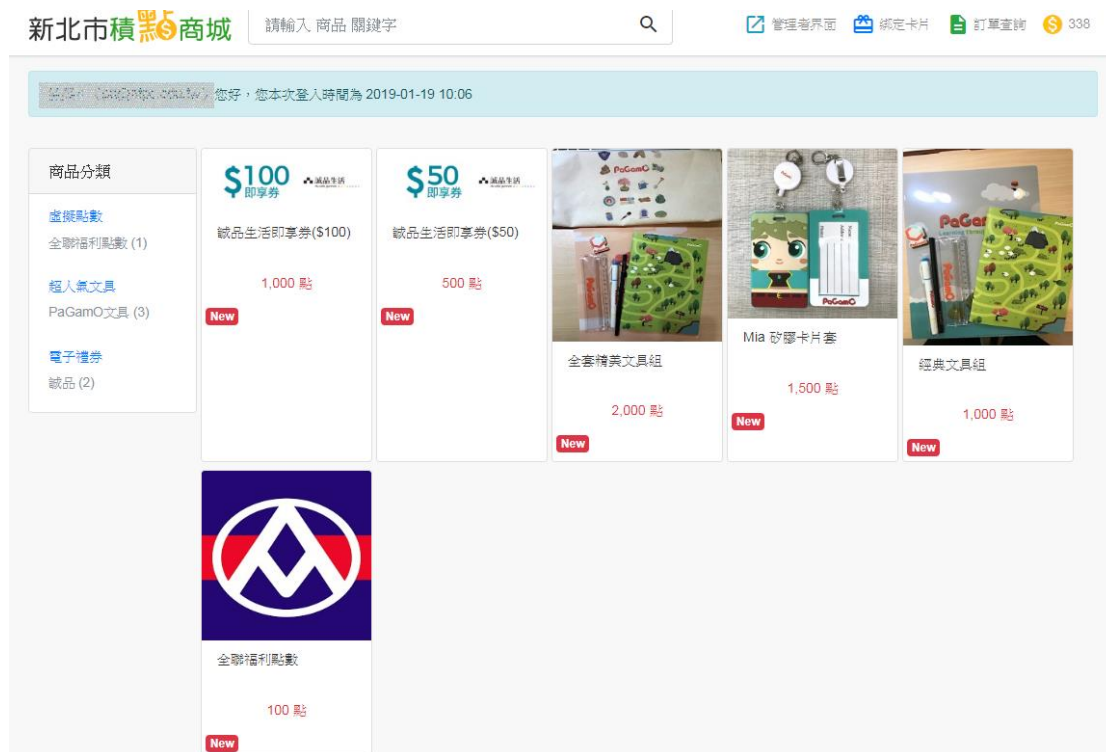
新北市積點商城

請輸入 商品 關鍵字

管理者界面 綁定卡片 訂單查詢 338

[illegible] 您好，您本次登入時間為 2019-01-19 10:06

商品分類

虛擬點數
全聯福利點數 (1)

超人氣文具
PaGamO文具 (3)

電子禮券
誠品 (2)

$100 即享券 誠品生活

誠品生活即享券($100)

1,000 點

New

$50 即享券 誠品生活

誠品生活即享券($50)

500 點

New

PaGamO

全套精美文具組

2,000 點

New

PaGamO

Mia 矽膠卡片套

1,500 點

New

PaGamO

經典文具組

1,000 點

New

全聯福利點數

100 點

New